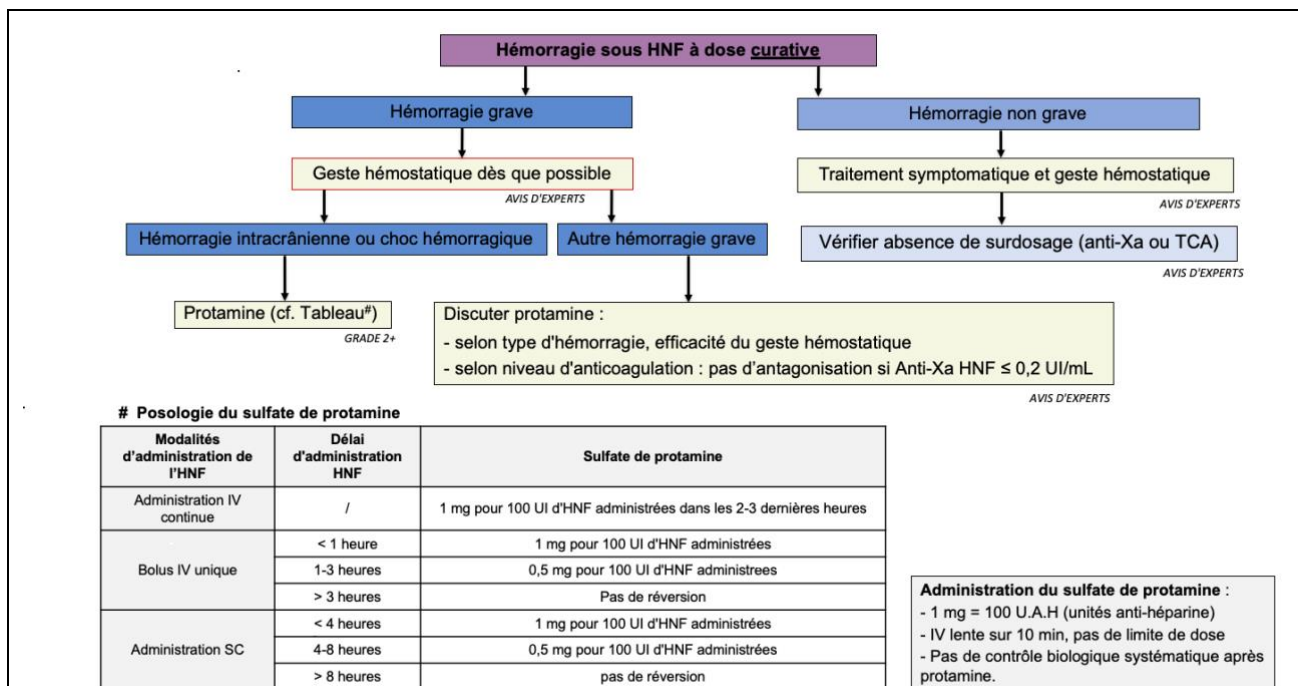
Hémorragie sous HNF à dose curative

Hémorragie grave

Hémorragie non grave

Geste hémostatique dès que possible

AVIS D'EXPERTS

Traitement symptomatique et geste hémostatique

AVIS D'EXPERTS

Hémorragie intracrânienne ou choc hémorragique

Autre hémorragie grave

Vérifier absence de surdosage (anti-Xa ou TCA)

AVIS D'EXPERTS

Protamine (cf. Tableau#)

GRADE 2+

Discuter protamine :
- selon type d'hémorragie, efficacité du geste hémostatique
- selon niveau d'anticoagulation : pas d'antagonisation si Anti-Xa HNF ≤ 0,2 UI/mL

AVIS D'EXPERTS

# Posologie du sulfate de protamine

| Modalités d'administration de l'HNF | Délai d'administration HNF | Sulfate de protamine |
|---|---|---|
| Administration IV continue | / | 1 mg pour 100 UI d'HNF administrées dans les 2-3 dernières heures |
| Bolus IV unique | < 1 heure | 1 mg pour 100 UI d'HNF administrées |
| | 1-3 heures | 0,5 mg pour 100 UI d'HNF administrees |
| | > 3 heures | Pas de réversion |
| Administration SC | < 4 heures | 1 mg pour 100 UI d'HNF administrées |
| | 4-8 heures | 0,5 mg pour 100 UI d'HNF administrées |
| | > 8 heures | pas de réversion |

Administration du sulfate de protamine :
- 1 mg = 100 U.A.H (unités anti-héparine)
- IV lente sur 10 min, pas de limite de dose
- Pas de contrôle biologique systématique après protamine.